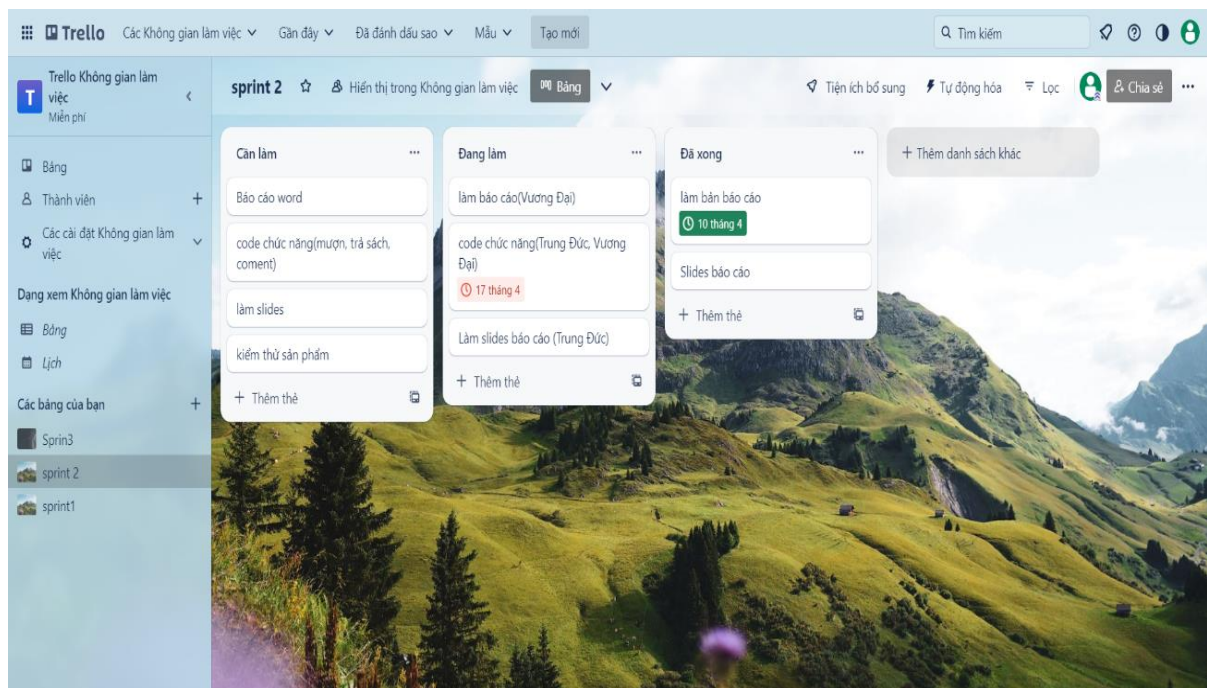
Trello Các Không gian làm việc Gần đây Đã đánh dấu sao Mẫu Tạo mới

Tìm kiếm

Trello Không gian làm việc
Miễn phí

Bảng
Thành viên +
Các cài đặt Không gian làm việc

Dạng xem Không gian làm việc
Bảng
Lịch

Các bảng của bạn +
Sprin3
sprint 2
sprint1

sprint 2 Hiển thị trong Không gian làm việc Bảng

Tiện ích bổ sung Tự động hóa Lọc Chia sẻ ···

Cần làm ···
Báo cáo word
code chức năng(mượn, trả sách, coment)
làm slides
kiểm thử sản phẩm
+ Thêm thẻ

Đang làm ···
làm báo cáo(Vương Đại)
code chức năng(Trung Đức, Vương Đại)
17 tháng 4
Làm slides báo cáo (Trung Đức)
+ Thêm thẻ

Đã xong ···
làm bản báo cáo
10 tháng 4
Slides báo cáo
+ Thêm thẻ

+ Thêm danh sách khác